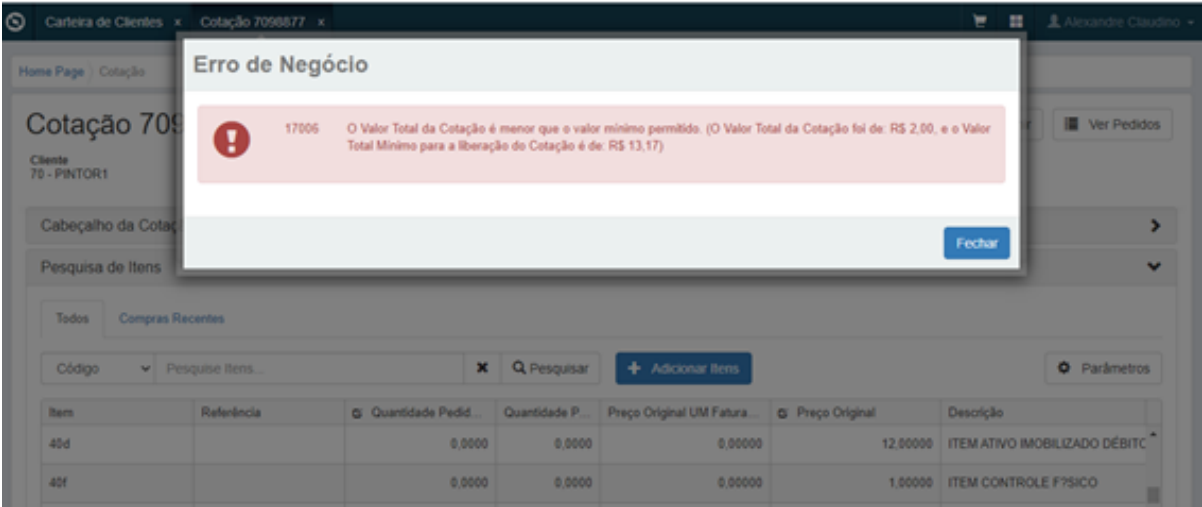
Carteira de Clientes × Cotação 7098877 ×

Alexandre Claudino

Home Page / Cotação

Cotação 709

Cliente
70 - PINTOR1

Ver Pedidos

Erro de Negócio

17006 O Valor Total da Cotação é menor que o valor mínimo permitido. (O Valor Total da Cotação foi de: R$ 2,00, e o Valor Total Mínimo para a liberação do Cotação é de: R$ 13,17)

Fechar

Cabeçalho da Cota

Pesquisa de Itens

Todos Compras Recentes

Código Pesquise Itens... Pesquisar Adicionar Itens Parâmetros

| Item | Referência | Quantidade Pedid... | Quantidade P... | Preço Original UM Fatura... | Preço Original | Descrição |
|---|---|---|---|---|---|---|
| 40d | | 0,0000 | 0,0000 | 0,00000 | 12,00000 | ITEM ATIVO IMOBILIZADO DÉBITC |
| 40f | | 0,0000 | 0,0000 | 0,00000 | 1,00000 | ITEM CONTROLE F?SICO |